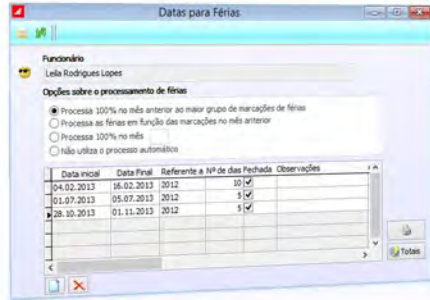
Datas para Férias

Funcionário

Leila Rodrigues Lopes

Opções sobre o processamento de férias

Processa 100% no mês anterior ao maior grupo de marcações de férias

Processa as férias em função das marcações no mês anterior

Processa 100% no mês

Não utiliza o processo automático

| Data inicial | Data Final | Referente a | Nº de dias | Fechada | Observações |
|---|---|---|---|---|---|
| 04.02.2013 | 16.02.2013 | 2012 | 10 | ✓ | |
| 01.07.2013 | 05.07.2013 | 2012 | 5 | ✓ | |
| 28.10.2013 | 01.11.2013 | 2012 | 5 | ✓ | |

Totais